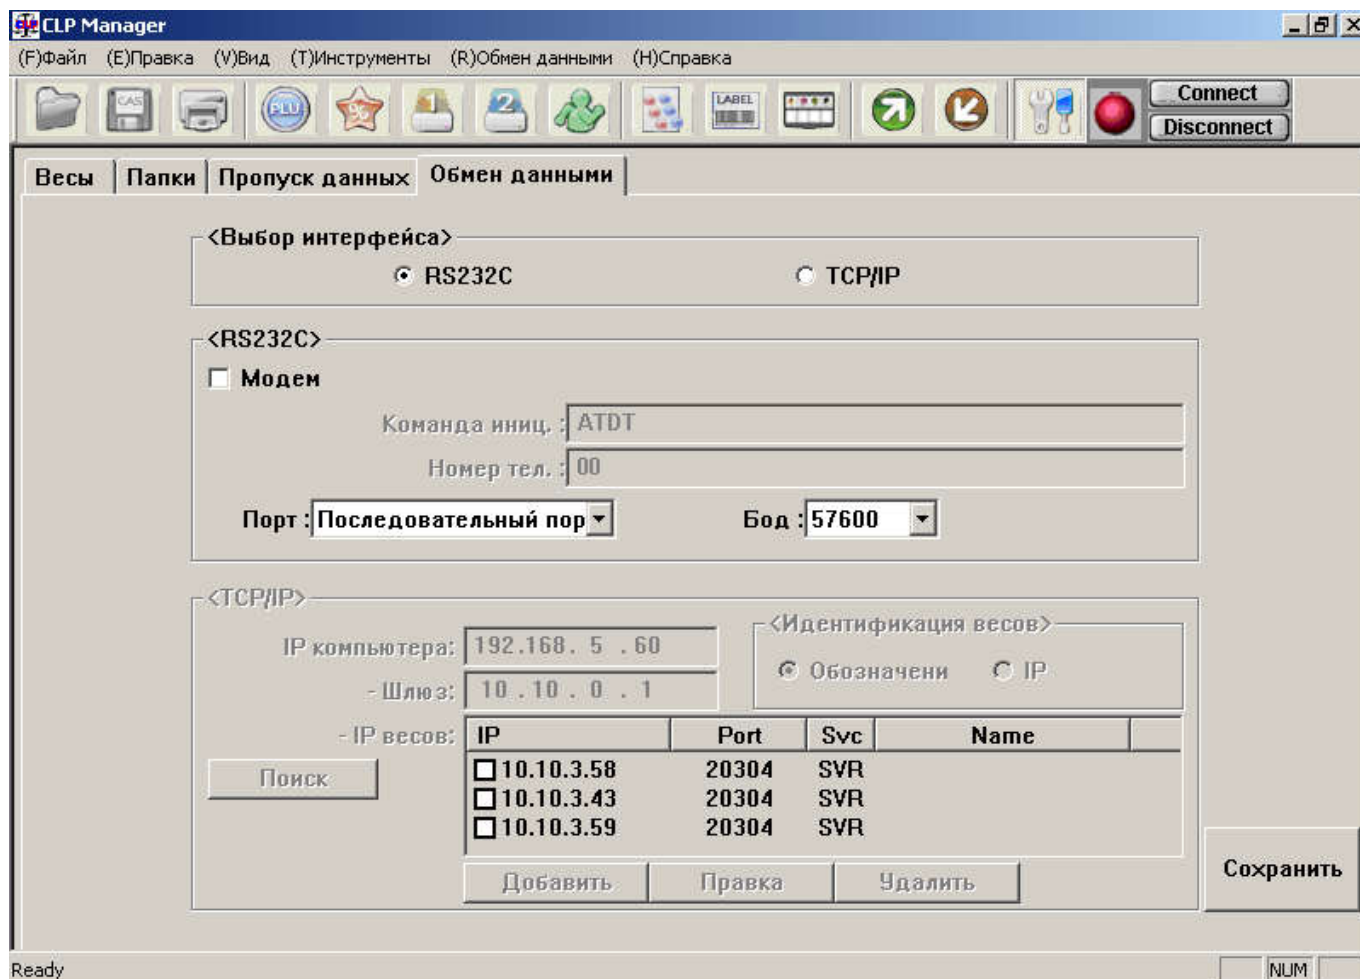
CLP Manager

(F)Файл (E)Правка (V)Вид (T)Инструменты (R)Обмен данными (H)Справка

CAS PLU LABEL

Connect
Disconnect

Весы | Папки | Пропуск данных | Обмен данными

<Выбор интерфейса>
RS232C
TCP/IP

<RS232C>
Модем
Команда иниц. : ATDT
Номер тел. : 00
Порт : Последовательный пор
Бод : 57600

<TCP/IP>
IP компьютера: 192.168. 5 . 60
- Шлюз: 10 . 10 . 0 . 1
- IP весов:

<Идентификация весов>
Обозначени
IP

| IP | Port | Svc | Name |
|---|---|---|---|
| 10.10.3.58 | 20304 | SVR | |
| 10.10.3.43 | 20304 | SVR | |
| 10.10.3.59 | 20304 | SVR | |

Поиск
Добавить
Правка
Удалить
Сохранить

Ready
NUM